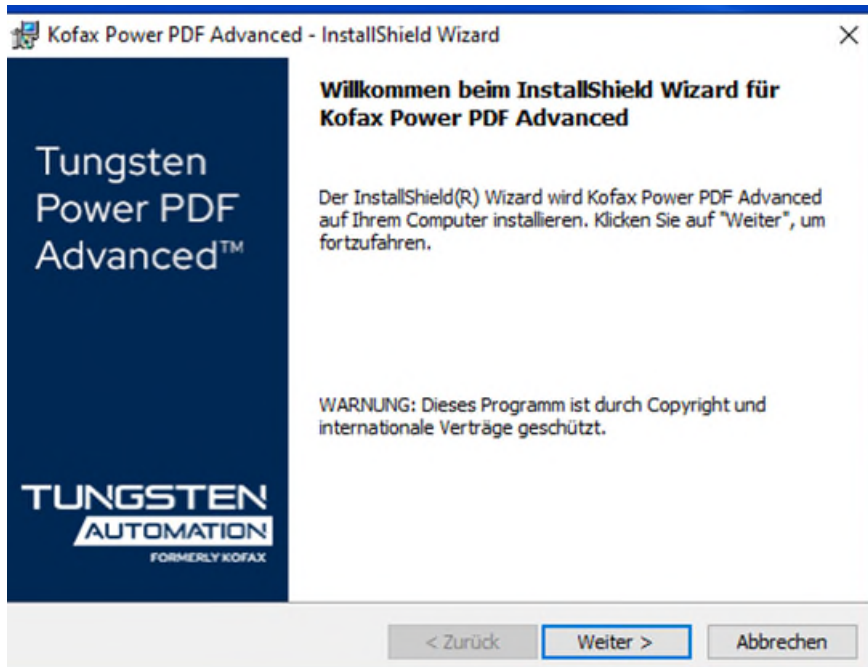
Kofax Power PDF Advanced - InstallShield Wizard

×

Tungsten Power PDF Advanced™

TUNGSTEN AUTOMATION FORMERLY KOFAX

Willkommen beim InstallShield Wizard für Kofax Power PDF Advanced

Der InstallShield(R) Wizard wird Kofax Power PDF Advanced auf Ihrem Computer installieren. Klicken Sie auf "Weiter", um fortzufahren.

WARNUNG: Dieses Programm ist durch Copyright und internationale Verträge geschützt.

< Zurück

Weiter >

Abbrechen